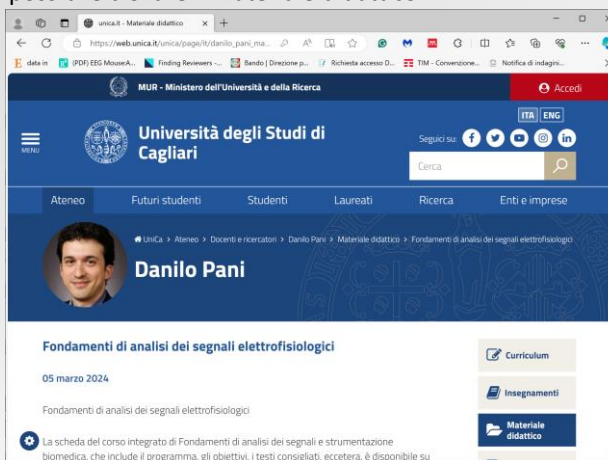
unica.it - Materiale didattico ×
https://web.unica.it/unica/page/it/danilo_pani_ma...
data in (PDF) EEG MouseA... Finding Reviewers -... Bando | Direzione p... Richiesta accesso D... TIM - Convenzione... Notifica di indagin...

MUR - Ministero dell'Università e della Ricerca
Accedi

MENU
Università degli Studi di Cagliari
ITA ENG
Seguici su:
Cerca

Ateneo Futuri studenti Studenti Laureati Ricerca Enti e imprese

UniCa > Ateneo > Docenti e ricercatori > Danilo Pani > Materiale didattico > Fondamenti di analisi dei segnali elettrofisiologici

Danilo Pani

Fondamenti di analisi dei segnali elettrofisiologici

05 marzo 2024

Fondamenti di analisi dei segnali elettrofisiologici

La scheda del corso integrato di Fondamenti di analisi dei segnali e strumentazione biomedica, che include il programma, gli obiettivi, i testi consigliati, eccetera, è disponibile su

Curriculum
Insegnamenti
Materiale didattico